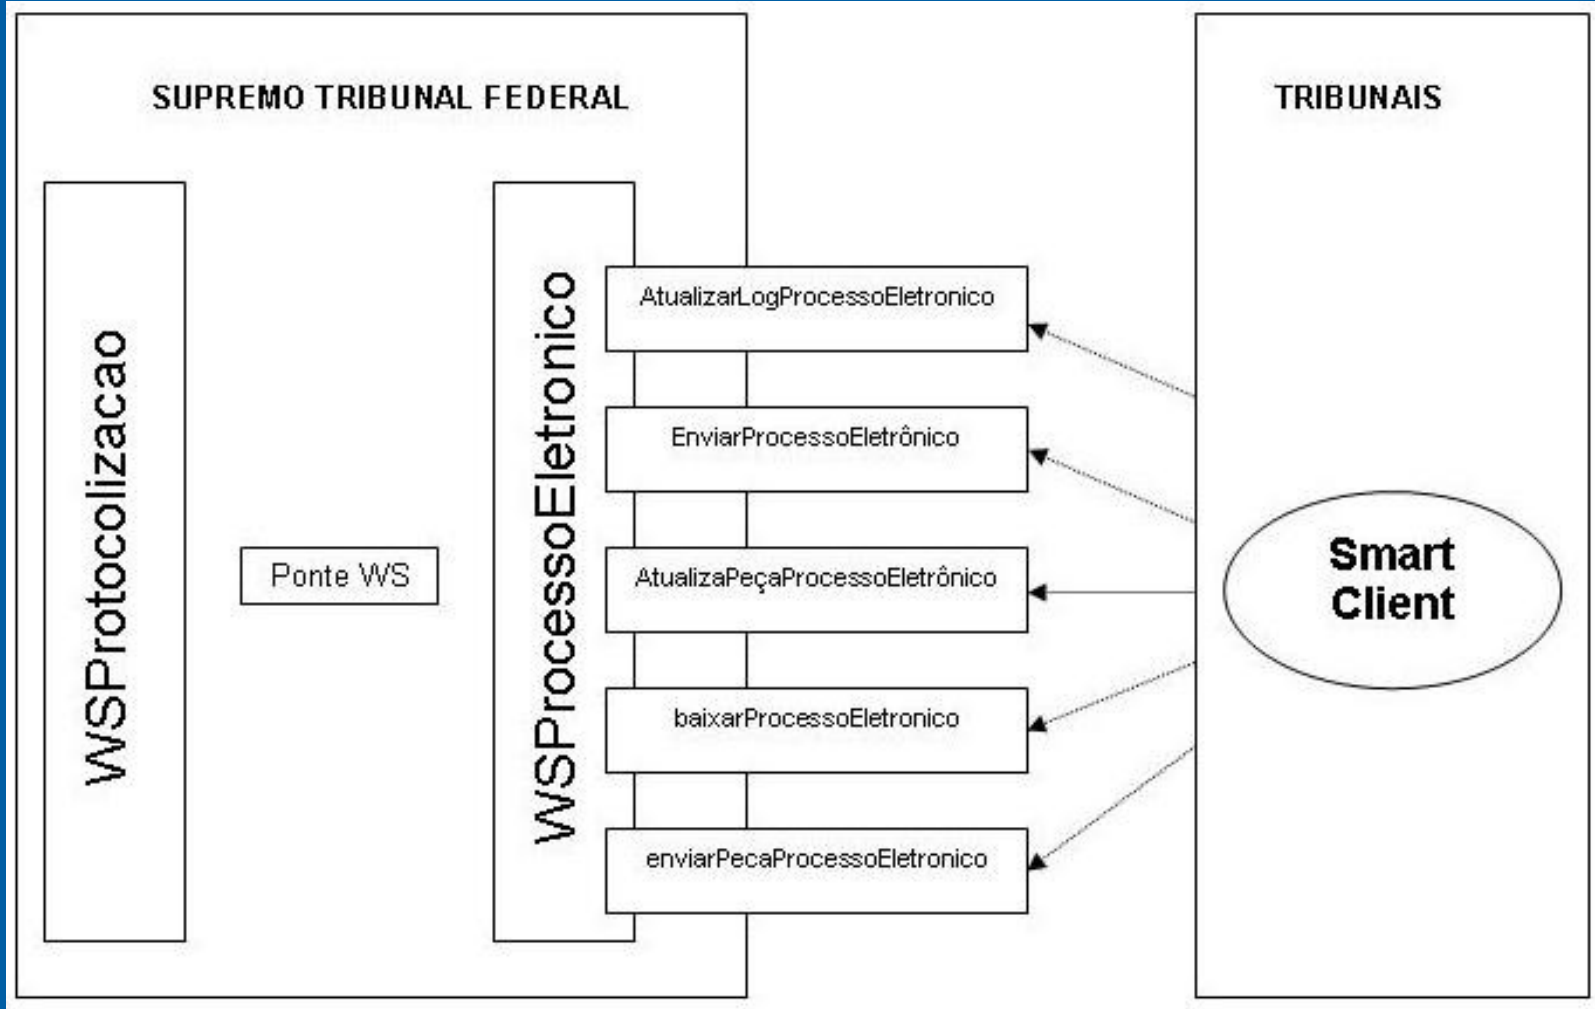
SUPREMO TRIBUNAL FEDERAL

TRIBUNAIS

WSProtocolizacao

Ponte WS

WSProcessoEletronico

AtualizarLogProcessoEletronico

EnviarProcessoEletrônico

AtualizaPeçaProcessoEletrônico

baixarProcessoEletronico

enviarPecaProcessoEletronico

Smart Client